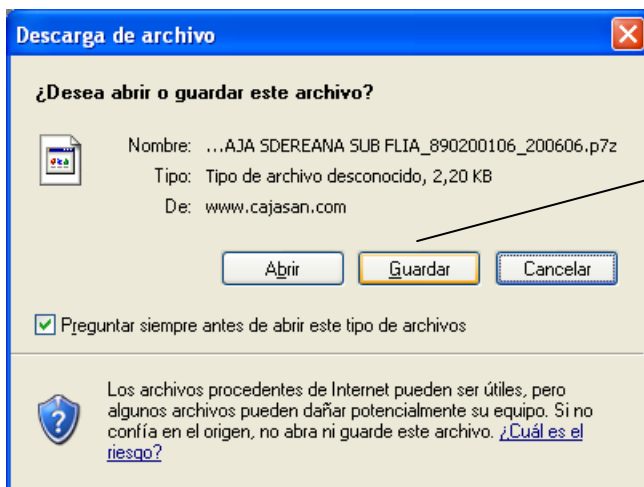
Descarga de archivo

¿Desea abrir o guardar este archivo?

Nombre: ...AJA SDEREANA SUB FLIA_890200106_200606.p7z

Tipo: Tipo de archivo desconocido, 2,20 KB

De: www.cajasan.com

Abrir Guardar Cancelar

Preguntar siempre antes de abrir este tipo de archivos

Los archivos procedentes de Internet pueden ser útiles, pero algunos archivos pueden dañar potencialmente su equipo. Si no confía en el origen, no abra ni guarde este archivo. ¿Cuál es el riesgo?